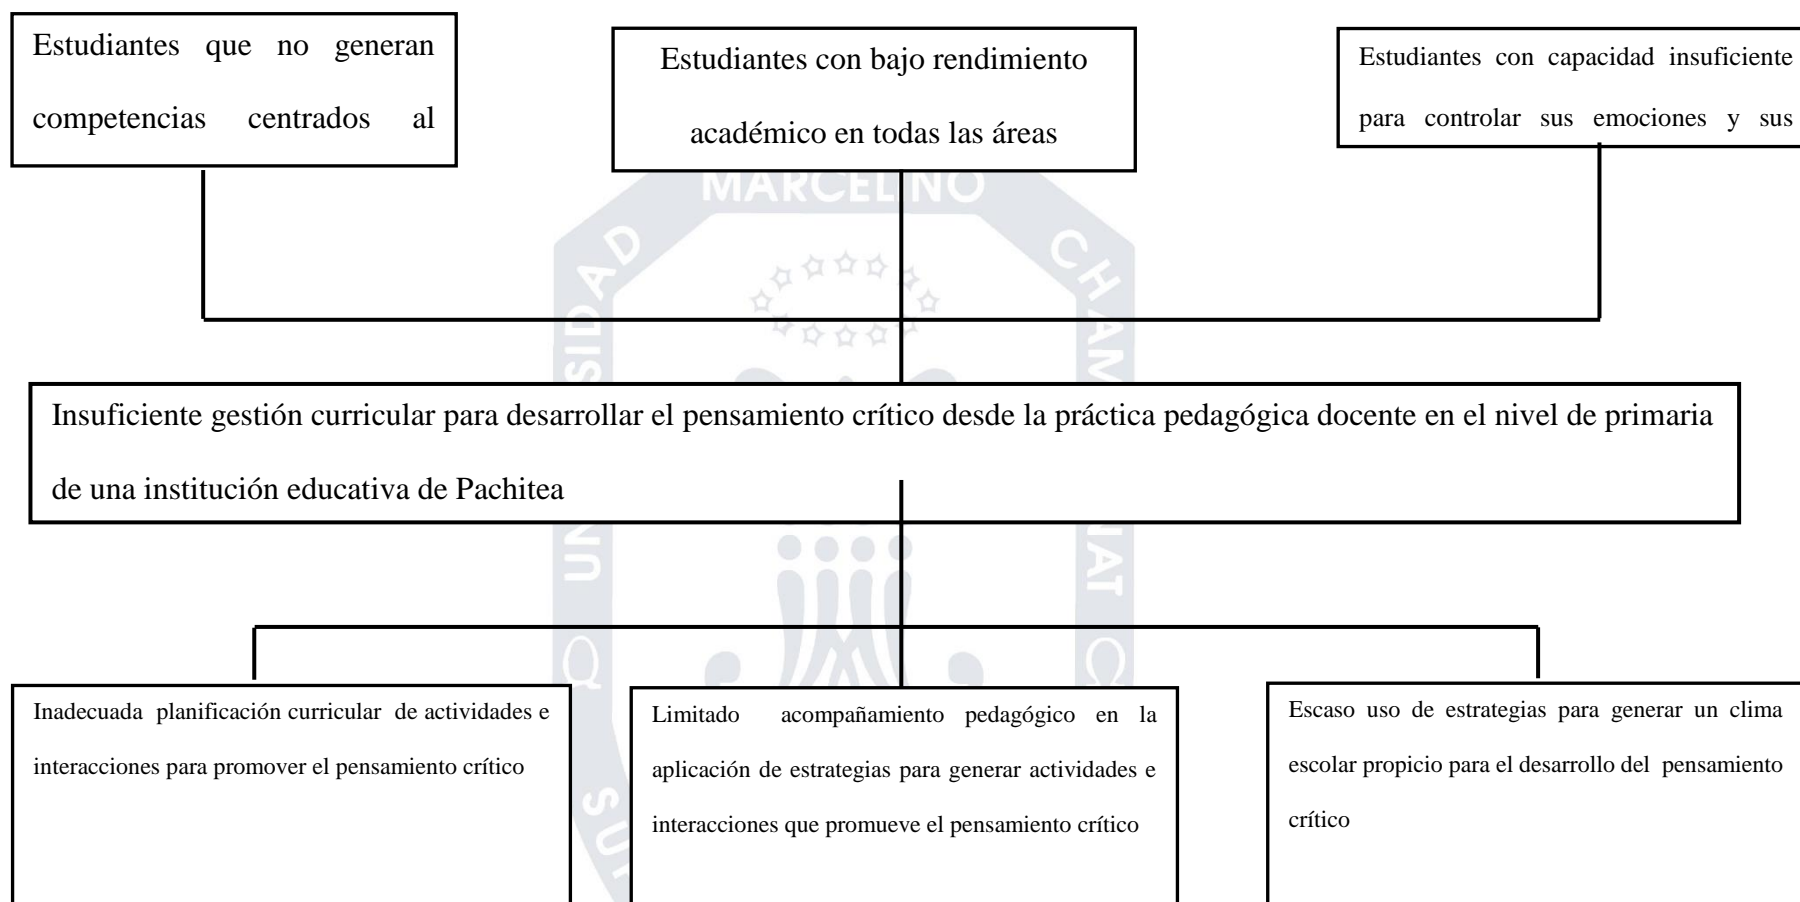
Estudiantes que no generan competencias centrados al

Estudiantes con bajo rendimiento académico en todas las áreas

Estudiantes con capacidad insuficiente para controlar sus emociones y sus

MARCELINO

Insuficiente gestión curricular para desarrollar el pensamiento crítico desde la práctica pedagógica docente en el nivel de primaria de una institución educativa de Pachitea

Inadecuada planificación curricular de actividades e interacciones para promover el pensamiento crítico

Limitado acompañamiento pedagógico en la aplicación de estrategias para generar actividades e interacciones que promueve el pensamiento crítico

Escaso uso de estrategias para generar un clima escolar propicio para el desarrollo del pensamiento crítico